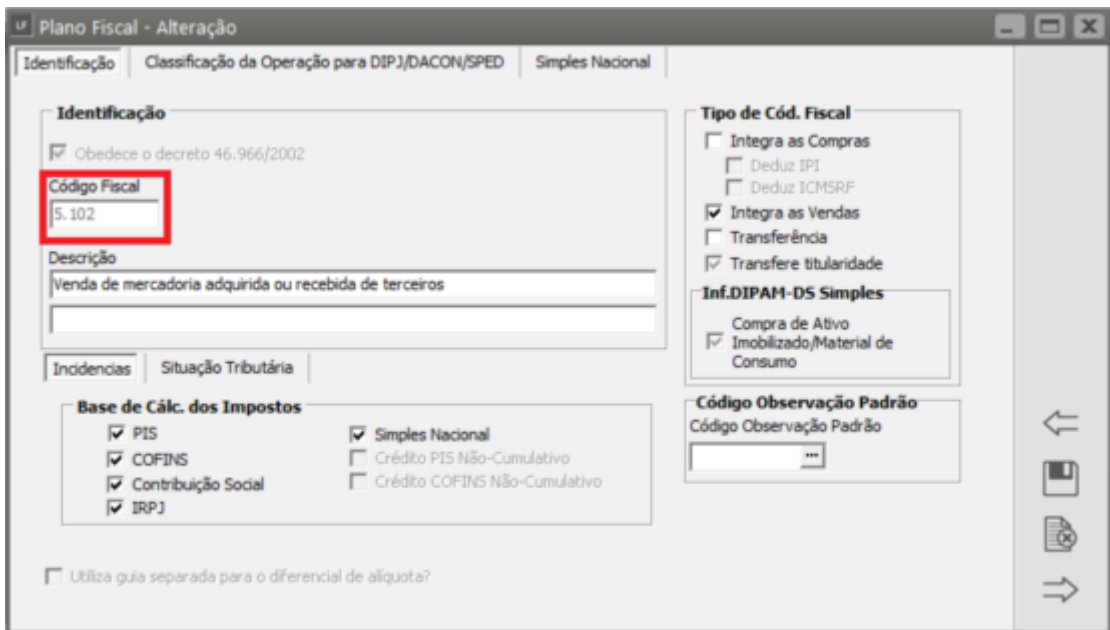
LF Plano Fiscal - Alteração

Identificação | Classificação da Operação para DIPJ/DACON/SPED | Simples Nacional

Identificação

Obedece o decreto 46.966/2002

Código Fiscal
5.102

Descrição
Venda de mercadoria adquirida ou recebida de terceiros

Tipo de Cód. Fiscal
Integra as Compras
Deduz IPI
Deduz ICMSRF
Integra as Vendas
Transferência
Transfere titularidade

Inf.DIPAM-DS Simples
Compra de Ativo Imobilizado/Material de Consumo

Incidencias | Situação Tributária

Base de Cálc. dos Impostos
PIS
COFINS
Contribuição Social
IRPJ
Simples Nacional
Crédito PIS Não-Cumulativo
Crédito COFINS Não-Cumulativo

Código Observação Padrão
Código Observação Padrão
...

Utiliza guia separada para o diferencial de alíquota?